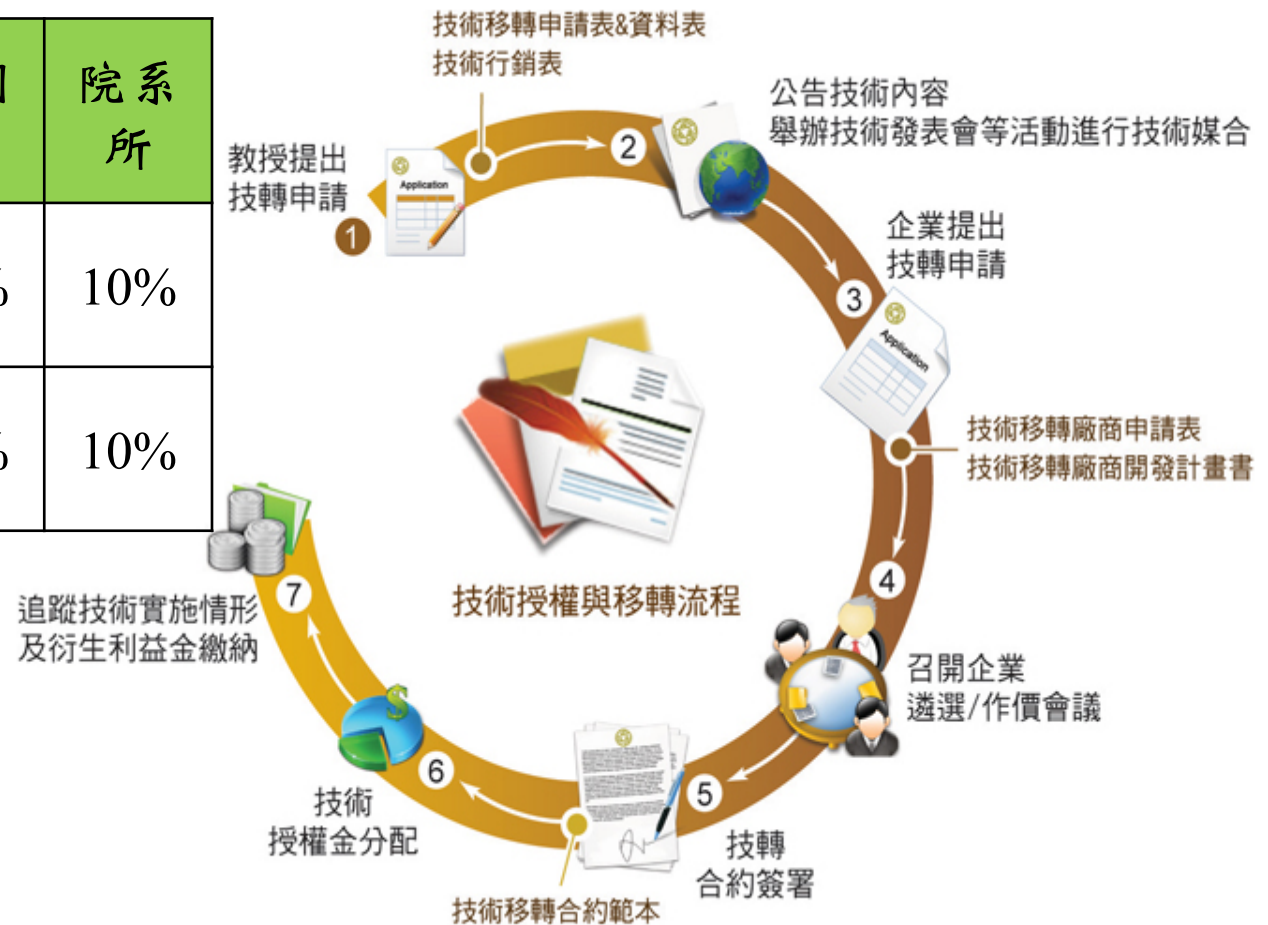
| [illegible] | 院系所 |
|---|---|
| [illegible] | 10% |
| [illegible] | 10% |

技術移轉申請表&資料表
技術行銷表

教授提出
技轉申請

1

Application

2

公告技術內容
舉辦技術發表會等活動進行技術媒合

企業提出
技轉申請

3

Application

技術移轉廠商申請表
技術移轉廠商開發計畫書

4

召開企業
遴選/作價會議

5

技轉
合約簽署

技術移轉合約範本

6

技術
授權金分配

7

追蹤技術實施情形
及衍生利益金繳納

技術授權與移轉流程